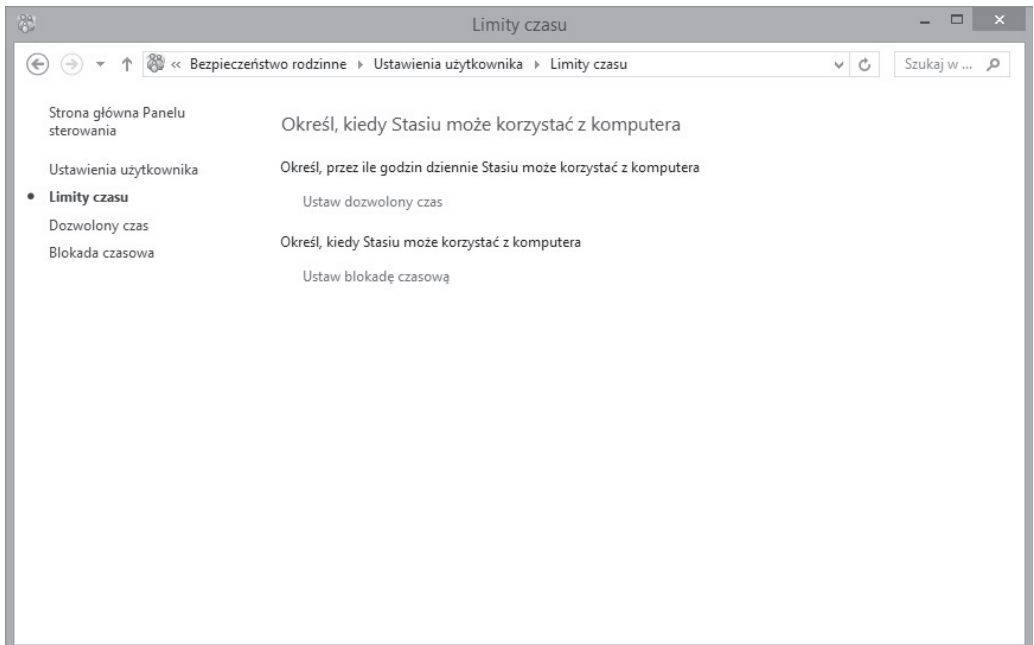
Limity czasu

« Bezpieczeństwo rodzinne ▸ Ustawienia użytkownika ▸ Limity czasu

Szukaj w ...

Strona główna Panelu sterowania

Ustawienia użytkownika

Limity czasu

Dozwolony czas

Blokada czasowa

Określ, kiedy Stasiu może korzystać z komputera

Określ, przez ile godzin dziennie Stasiu może korzystać z komputera

Ustaw dozwolony czas

Określ, kiedy Stasiu może korzystać z komputera

Ustaw blokadę czasową